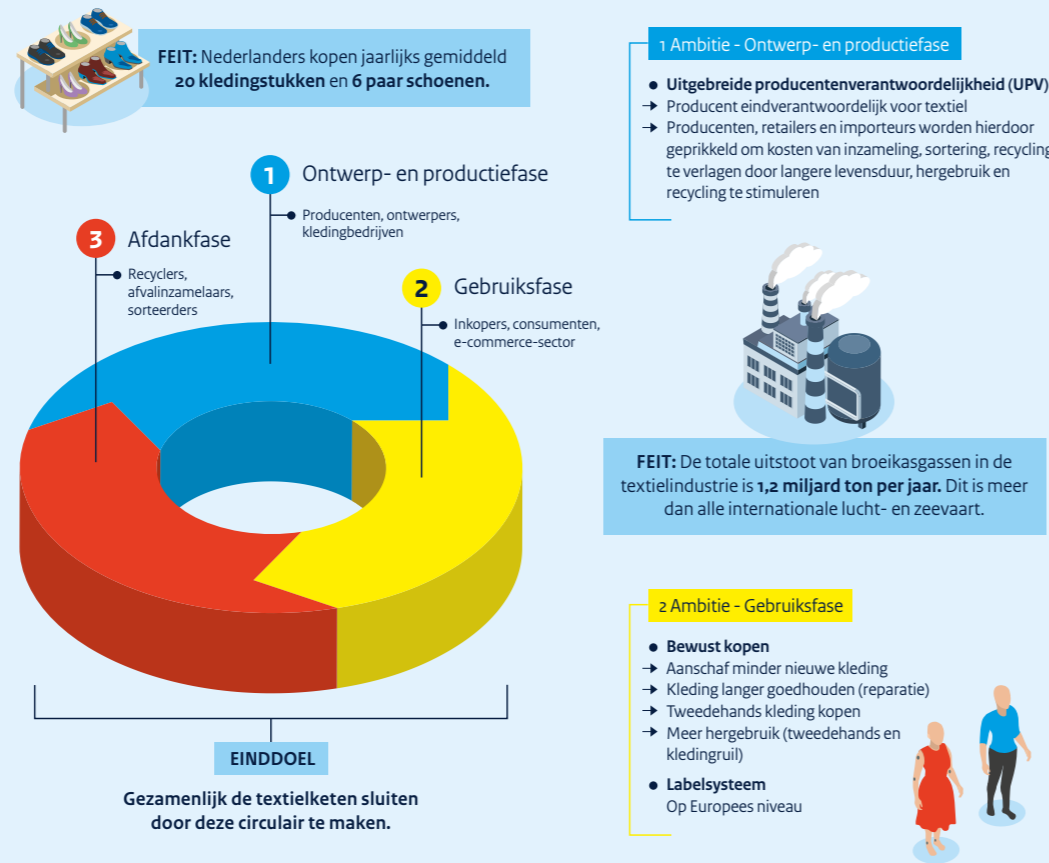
**FEIT:** Nederlanders kopen jaarlijks gemiddeld **20 kledingstukken** en **6 paar schoenen.**

1 Ontwerp- en productiefase
Producenten, ontwerpers, kledingbedrijven

3 Afdankfase
Recyclers, afvalinzamelaars, sorteerders

2 Gebruiksfase
Inkopers, consumenten, e-commerce-sector

EINDDOEL

Gezamenlijk de textielketen sluiten door deze circulair te maken.

1 Ambitie - Ontwerp- en productiefase

- **Uitgebreide producentenverantwoordelijkheid (UPV)**
→ Producent eindverantwoordelijk voor textiel
→ Producenten, retailers en importeurs worden hierdoor geprikkeld om kosten van inzameling, sortering, recycling te verlagen door langere levensduur, hergebruik en recycling te stimuleren

**FEIT:** De totale uitstoot van broeikasgassen in de textielindustrie is **1,2 miljard ton per jaar.** Dit is meer dan alle internationale lucht- en zeevaart.

2 Ambitie - Gebruiksfase

- **Bewust kopen**
→ Aanschaf minder nieuwe kleding
→ Kleding langer goedhouden (reparatie)
→ Tweedehands kleding kopen
→ Meer hergebruik (tweedehands en kledingruil)
- **Labelsysteem**
Op Europees niveau